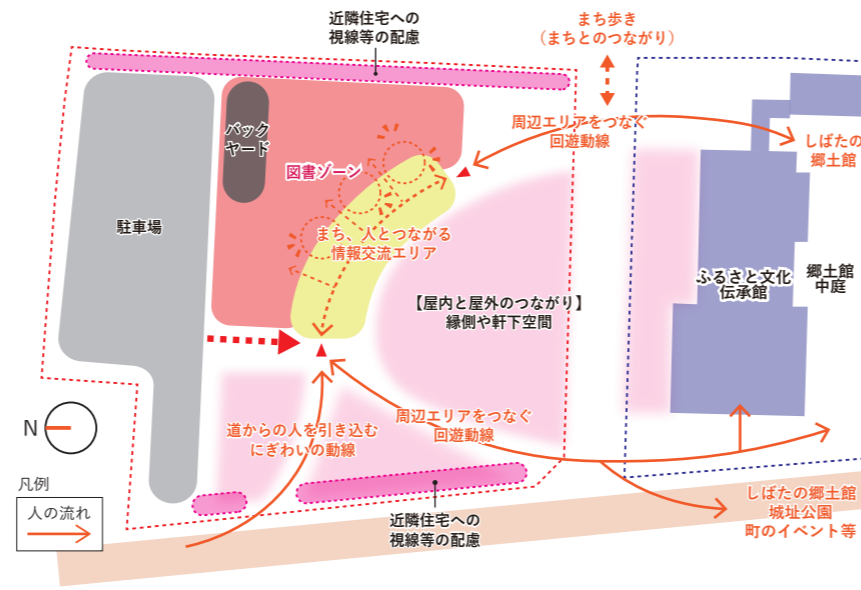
近隣住宅への
視線等の配慮

まち歩き
（まちとのつながり）

周辺エリアをつなぐ
回遊動線

しばたの
郷土館

バック
ヤード

図書ゾーン

駐車場

まち、人とつながる
情報交流エリア

ふるさと文化
伝承館

郷土館
中庭

【屋内と屋外のつながり】
縁側や軒下空間

N

道からの人を引き込む
にぎわいの動線

周辺エリアをつなぐ
回遊動線

凡例
人の流れ

近隣住宅への
視線等の配慮

しばたの郷土館
城址公園
町のイベント等